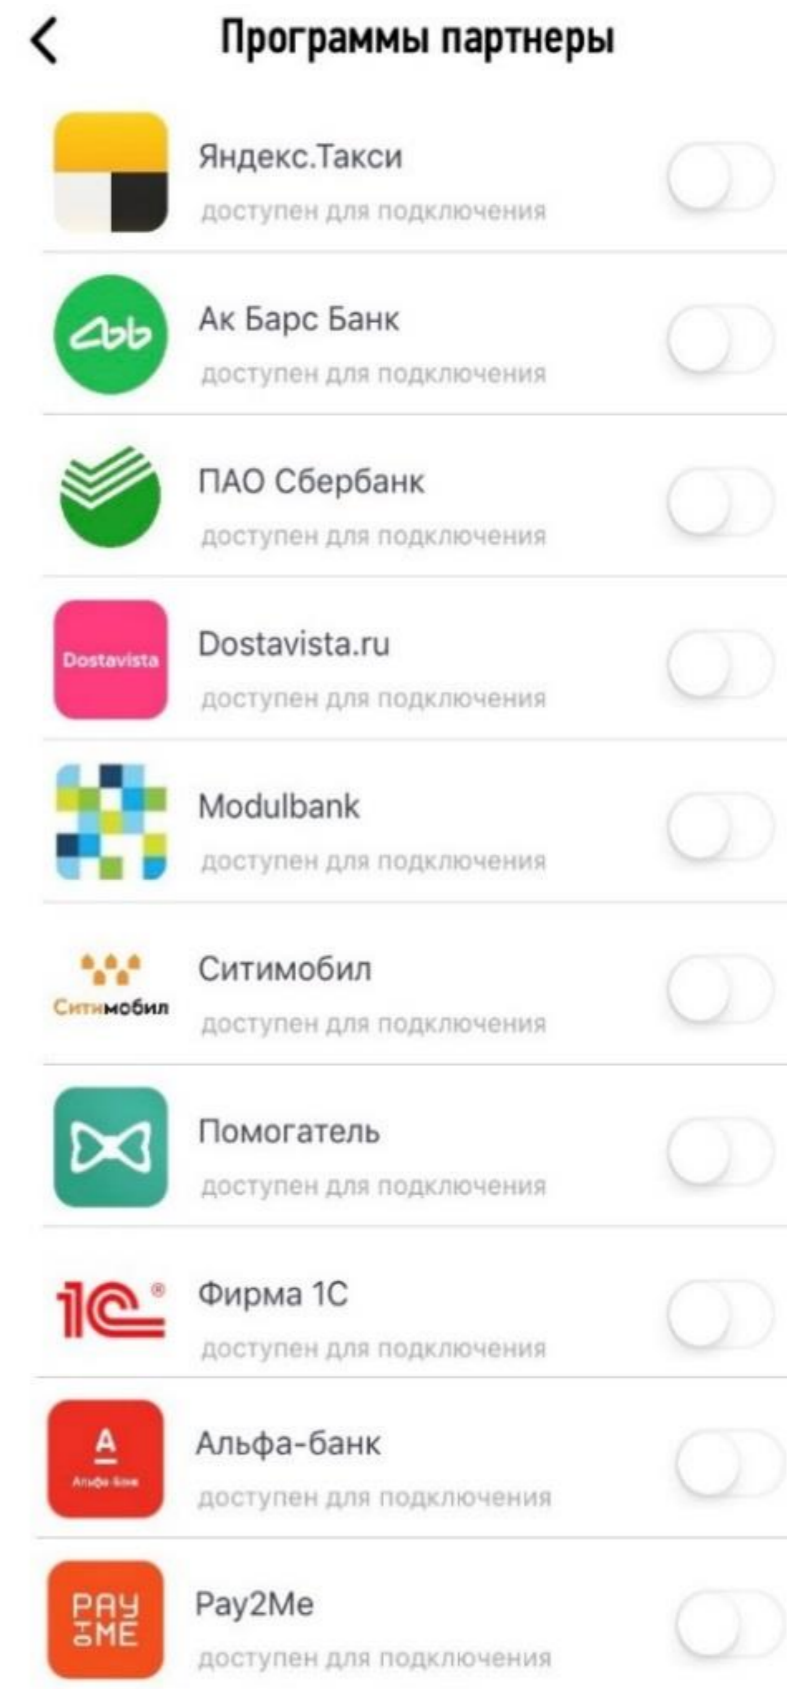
Программы партнеры

Яндекс.Такси
доступен для подключения

Ак Барс Банк
доступен для подключения

ПАО Сбербанк
доступен для подключения

Dostavista
Dostavista.ru
доступен для подключения

Modulbank
доступен для подключения

Ситимобил
Ситимобил
доступен для подключения

Помогатель
доступен для подключения

1С
Фирма 1С
доступен для подключения

А
Альфа-Банк
Альфа-банк
доступен для подключения

PAY 2ME
Pay2Me
доступен для подключения